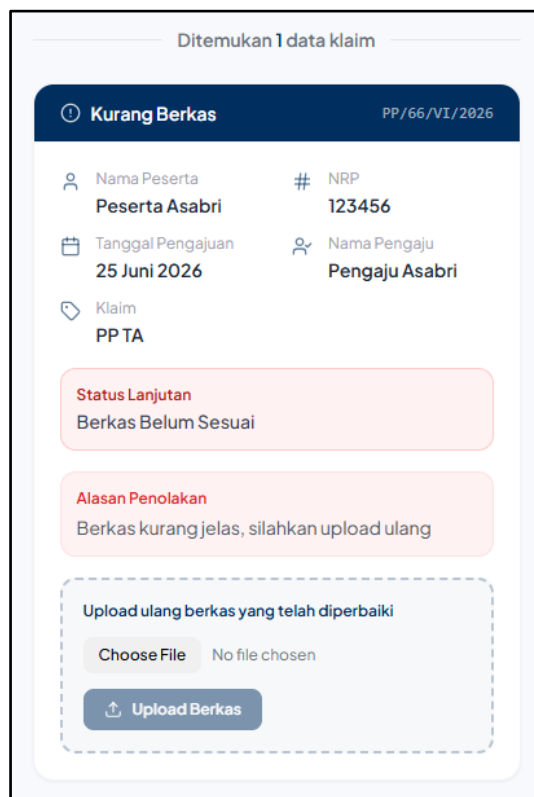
Ditemukan 1 data klaim

Kurang Berkas

PP/66/VI/2026

Nama Peserta
Peserta Asabri

NRP
123456

Tanggal Pengajuan
25 Juni 2026

Nama Pengaju
Pengaju Asabri

Klaim
PP TA

Status Lanjutan
Berkas Belum Sesuai

Alasan Penolakan
Berkas kurang jelas, silahkan upload ulang

Upload ulang berkas yang telah diperbaiki

Choose File No file chosen

Upload Berkas